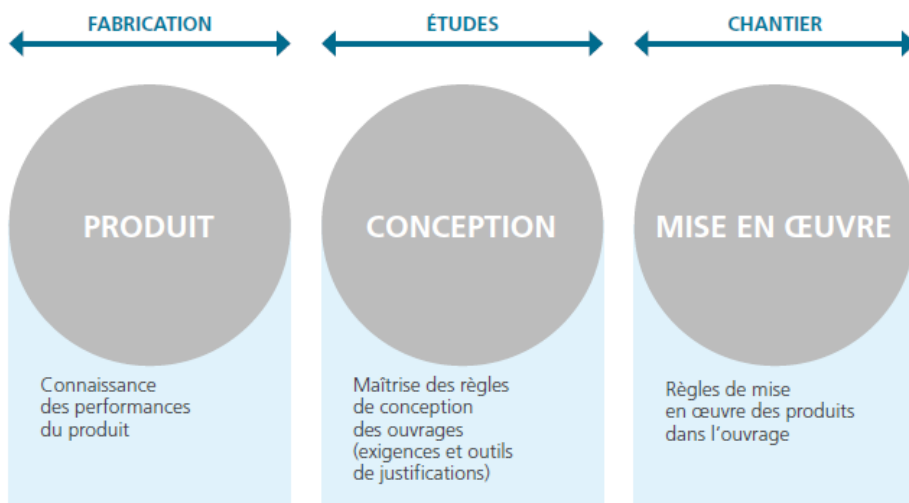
FABRICATION

PRODUIT

Connaissance des performances du produit

ÉTUDES

CONCEPTION

Maîtrise des règles de conception des ouvrages (exigences et outils de justifications)

CHANTIER

MISE EN ŒUVRE

Règles de mise en œuvre des produits dans l'ouvrage